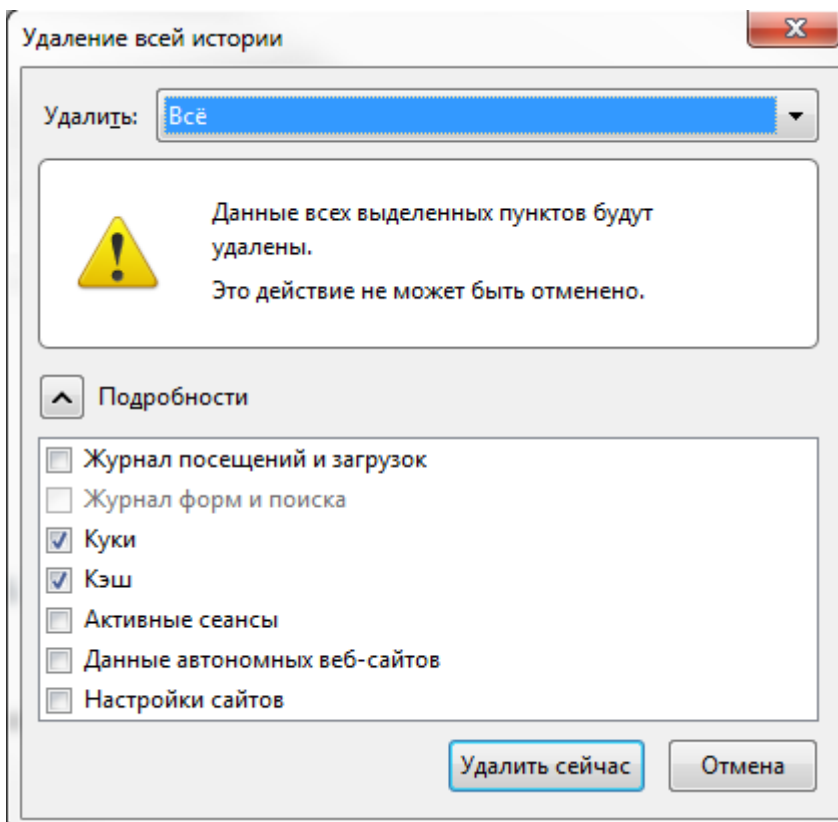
Удаление всей истории

Удалить: Всё

Данные всех выделенных пунктов будут удалены.

Это действие не может быть отменено.

Подробности

Журнал посещений и загрузок
Журнал форм и поиска
Куки
Кэш
Активные сеансы
Данные автономных веб-сайтов
Настройки сайтов

Удалить сейчас
Отмена